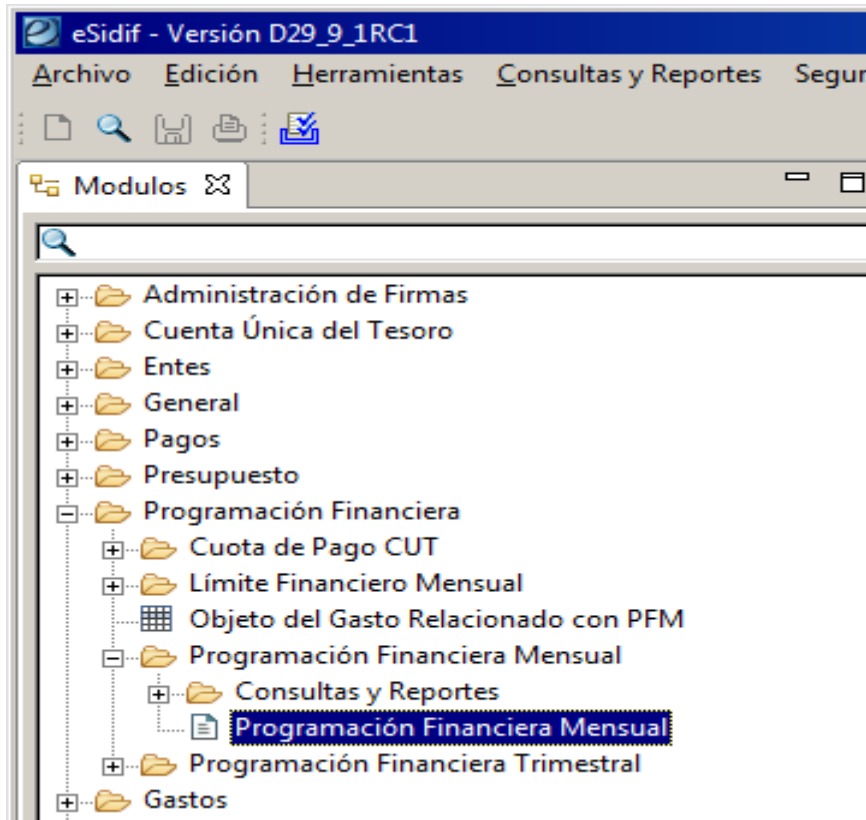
eSidif - Versión D29_9_1RC1

Archivo Edición Herramientas Consultas y Reportes Segur

Modulos

Administración de Firmas
Cuenta Única del Tesoro
Entes
General
Pagos
Presupuesto
Programación Financiera
Cuota de Pago CUT
Límite Financiero Mensual
Objeto del Gasto Relacionado con PFM
Programación Financiera Mensual
Consultas y Reportes
Programación Financiera Mensual
Programación Financiera Trimestral
Gastos